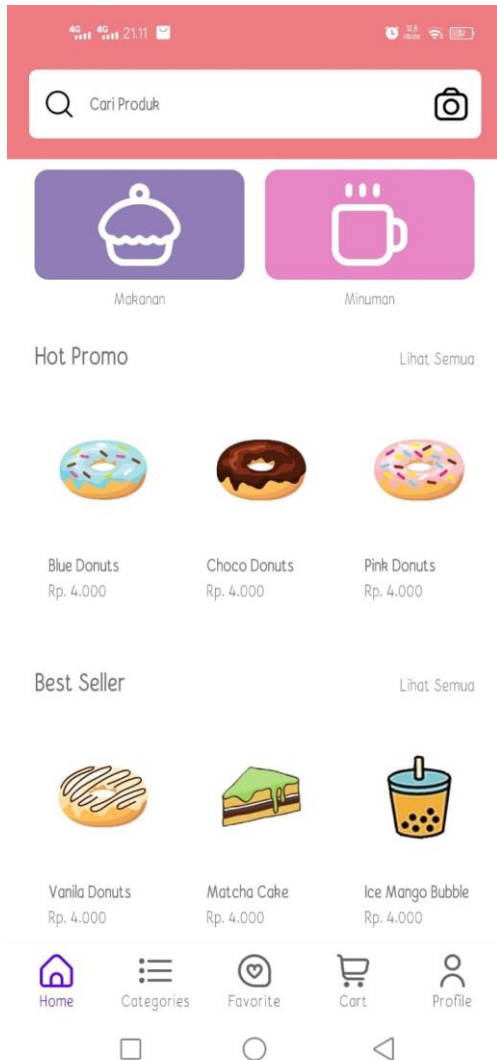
4G 4G 21.11

Cari Produk

Makanan

Minuman

Hot Promo

Lihat Semua

Blue Donuts
Rp. 4.000

Choco Donuts
Rp. 4.000

Pink Donuts
Rp. 4.000

Best Seller

Lihat Semua

Vanila Donuts
Rp. 4.000

Matcha Cake
Rp. 4.000

Ice Mango Bubble
Rp. 4.000

Home

Categories

Favorite

Cart

Profile